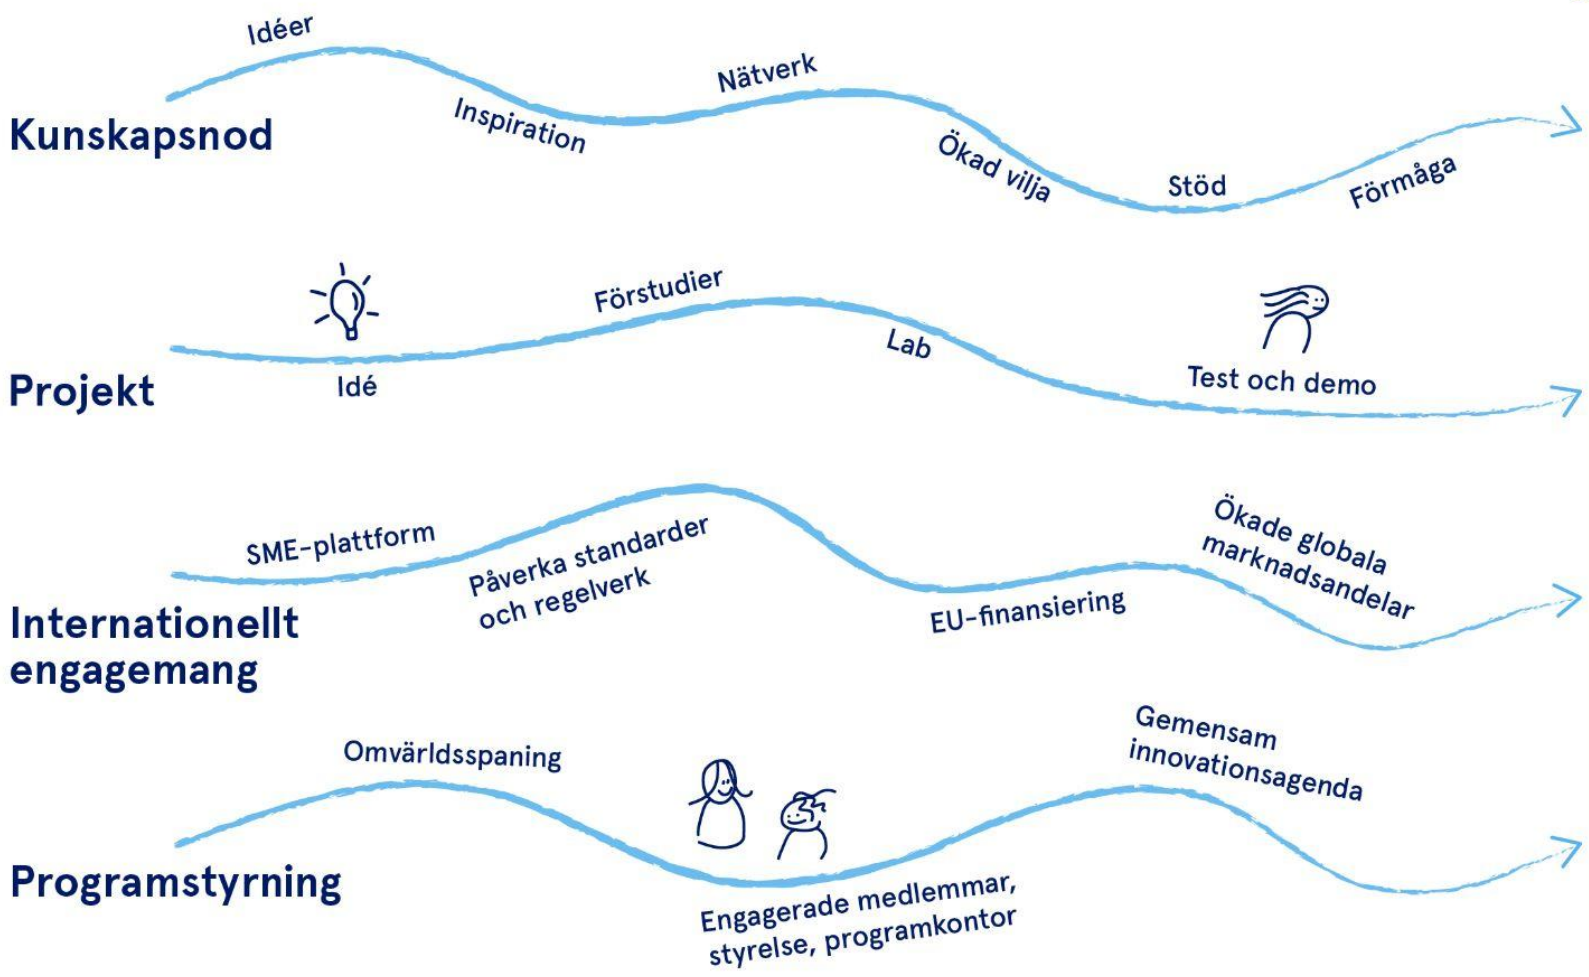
Idéer

Kunskapsnod

Inspiration

Nätverk

Ökad vilja

Stöd

Förmåga

Förstudier

Projekt

Idé

Lab

Test och demo

SME-plattform

Påverka standarder och regelverk

Internationellt engagemang

EU-finansiering

Ökade globala marknadsandelar

Omvärldsspaning

Gemensam innovationsagenda

Programstyrning

Engagerade medlemmar, styrelse, programkontor